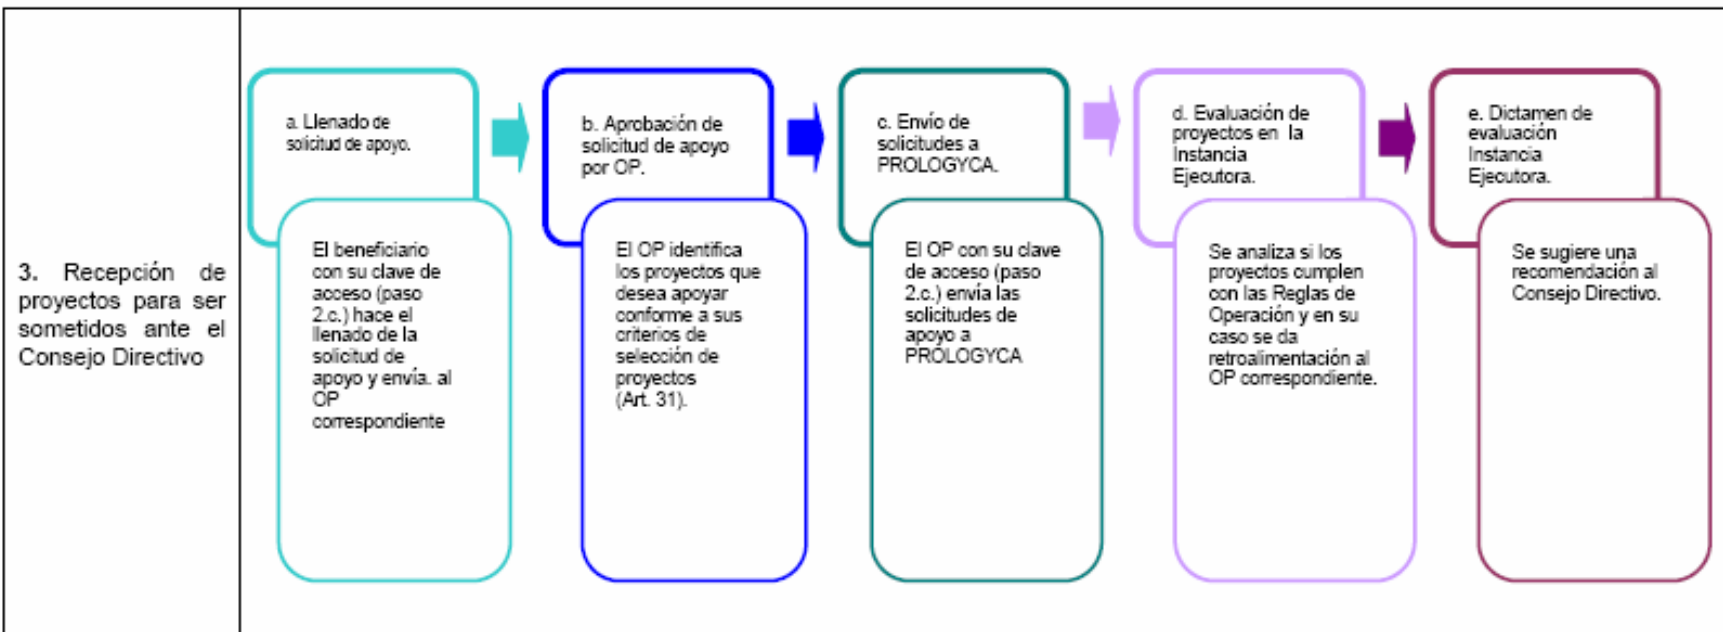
3. Recepción de proyectos para ser sometidos ante el Consejo Directivo

a. Llenado de solicitud de apoyo.

El beneficiario con su clave de acceso (paso 2.c.) hace el llenado de la solicitud de apoyo y envía. al OP correspondiente

b. Aprobación de solicitud de apoyo por OP.

El OP identifica los proyectos que desea apoyar conforme a sus criterios de selección de proyectos (Art. 31).

c. Envío de solicitudes a PROLOGYCA.

El OP con su clave de acceso (paso 2.c.) envía las solicitudes de apoyo a PROLOGYCA

d. Evaluación de proyectos en la Instancia Ejecutora.

Se analiza si los proyectos cumplen con las Reglas de Operación y en su caso se da retroalimentación al OP correspondiente.

e. Dictamen de evaluación Instancia Ejecutora.

Se sugiere una recomendación al Consejo Directivo.